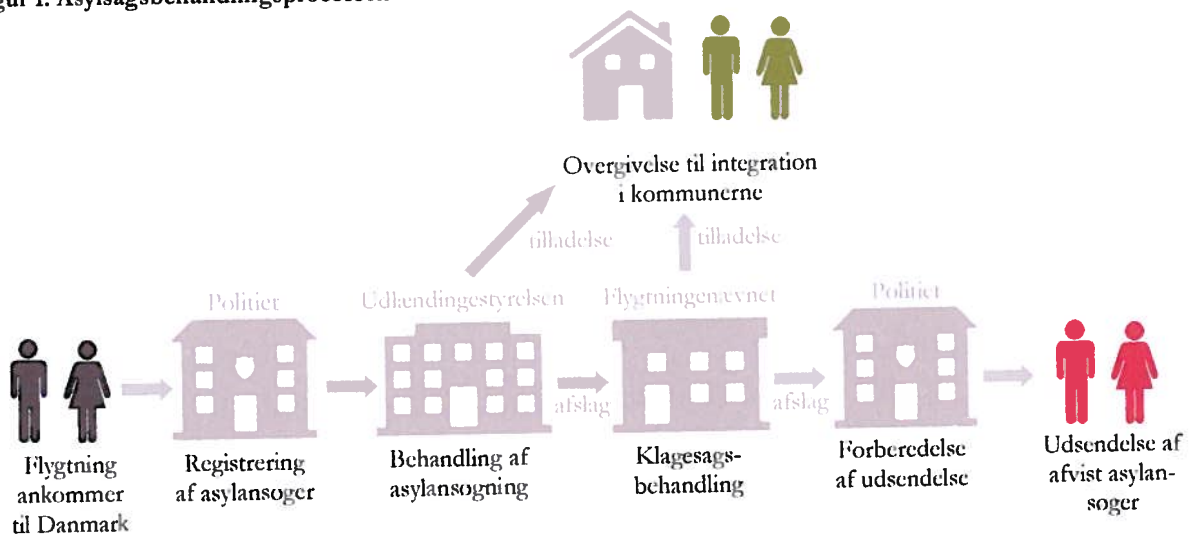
gur 1. Asylsagsbehandlingsprocessen

Overgivelse til integration i kommunerne

tilladelse

tilladelse

Politiet

Udlændingestyrelsen

Flygtningenævnet

Politiet

afslag

afslag

Flygtning ankommer til Danmark

Registrering af asylansøger

Behandling af asylansøgning

Klagesagsbehandling

Forberedelse af udsendelse

Udsendelse af afvist asylansøger